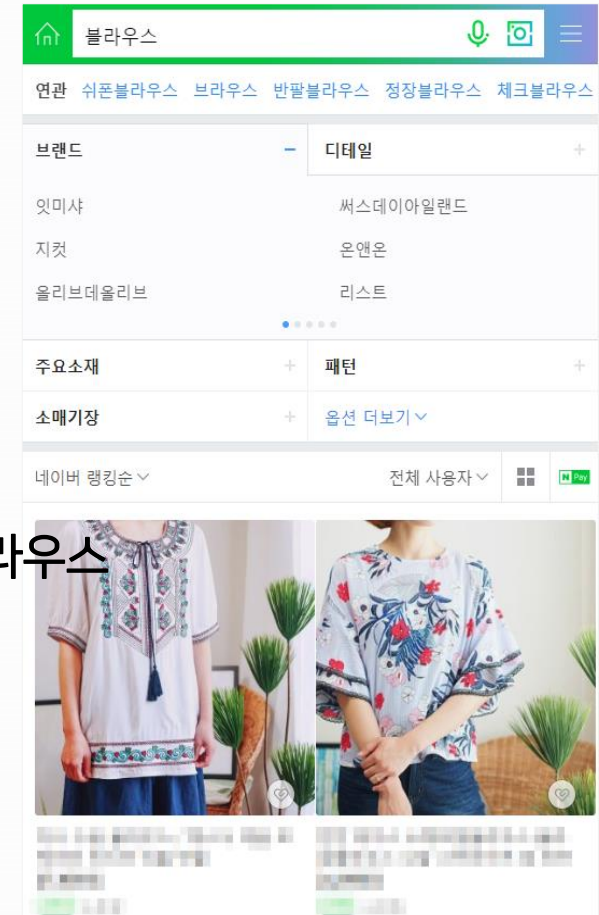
블라우스

연관 쉬폰블라우스 브라우스 반팔블라우스 정장블라우스 체크블라우스

브랜드 −
디테일 +

잇미샤
지컷
올리브데올리브

써스데이아일랜드
온앤온
리스트

주요소재 +
패턴 +
소매기장 +
옵션 더보기

네이버 랭킹순
전체 사용자
N Pay

라우스

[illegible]

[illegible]